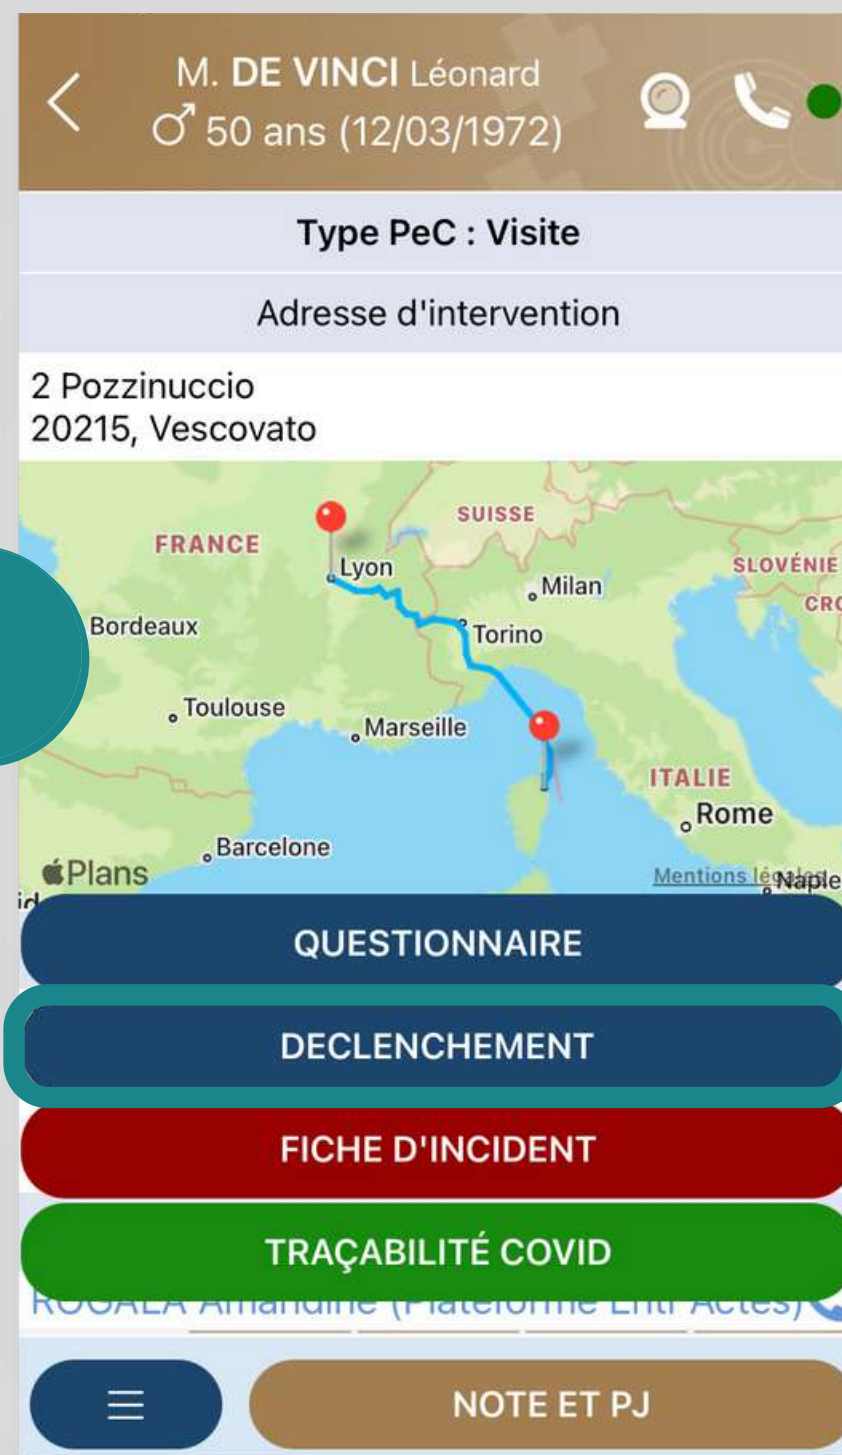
M. DE VINCI Léonard
♂ 50 ans (12/03/1972)

Type PeC : Visite

Adresse d'intervention

2 Pozzinuccio
20215, Vescovato

SUISSE
FRANCE
Lyon
SLOVÉNIE
Milan
CRO
Bordeaux
Torino
Toulouse
Marseille
ITALIE
Rome
Barcelone
Plans
Mentions lé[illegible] Naple

QUESTIONNAIRE

DECLENCHEMENT

FICHE D'INCIDENT

TRAÇABILITÉ COVID

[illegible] Amandine (Plateforme Entr'Actes)

NOTE ET PJ